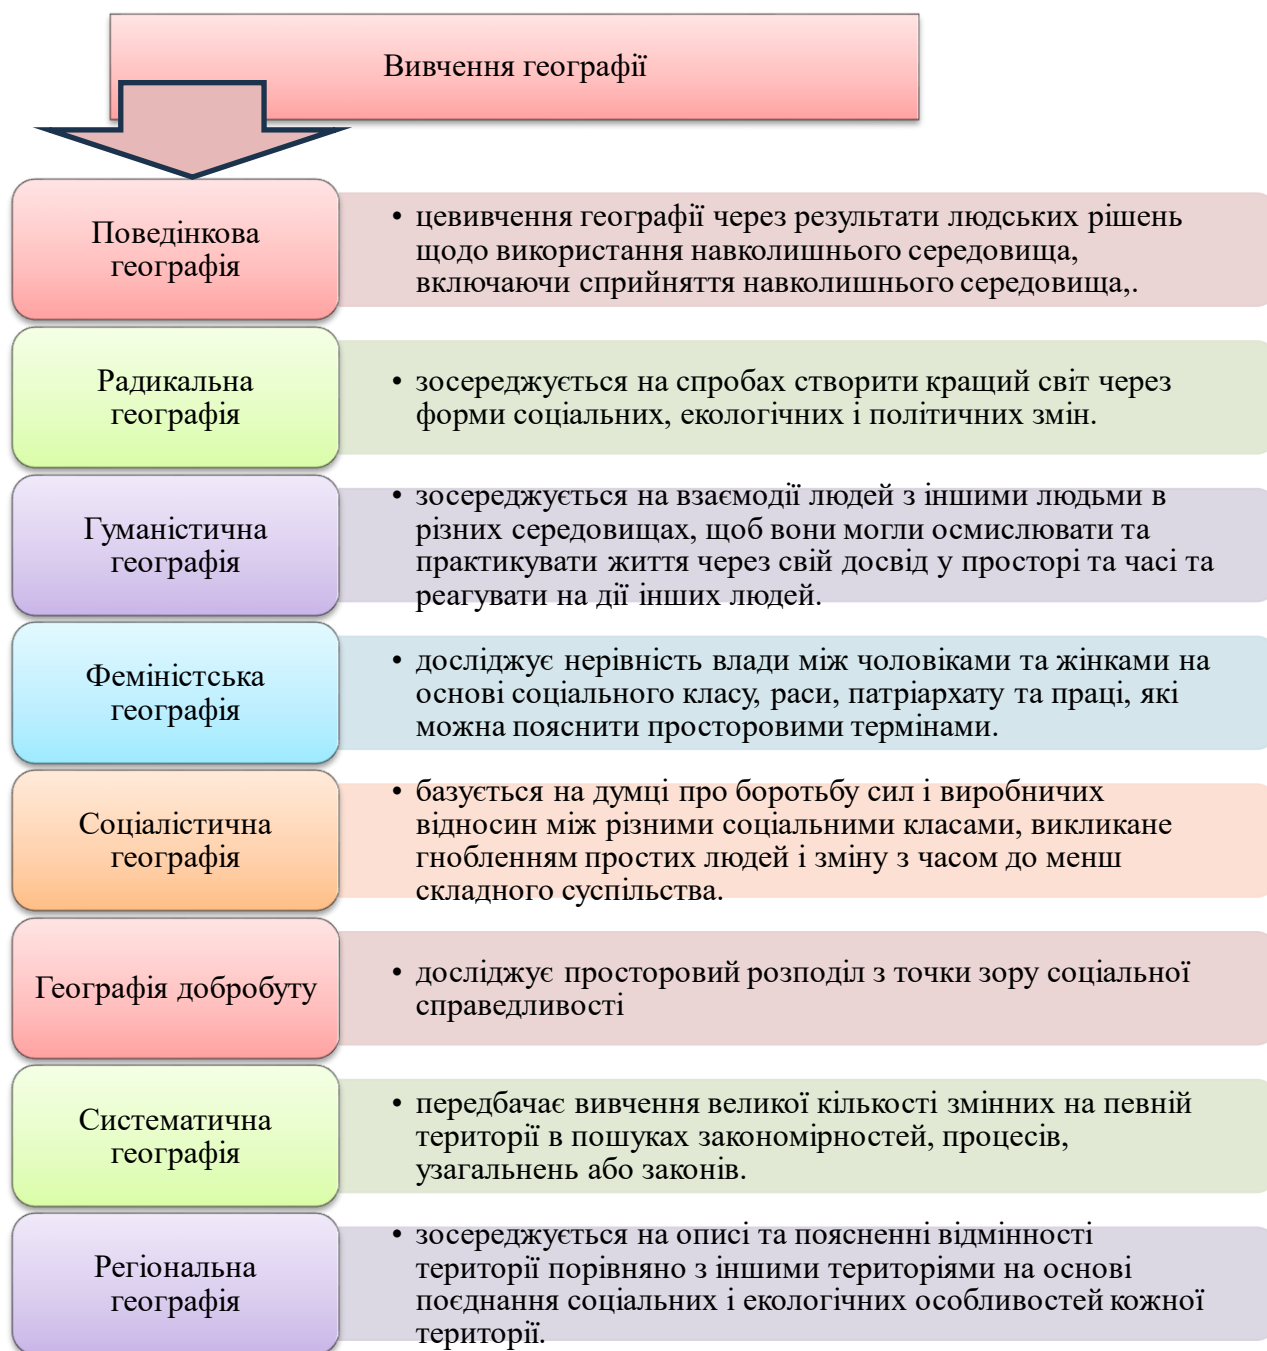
Вивчення географії

Поведінкова географія

• цевивчення географії через результати людських рішень щодо використання навколишнього середовища, включаючи сприйняття навколишнього середовища,.

Радикальна географія

• зосереджується на спробах створити кращий світ через форми соціальних, екологічних і політичних змін.

Гуманістична географія

• зосереджується на взаємодії людей з іншими людьми в різних середовищах, щоб вони могли осмислювати та практикувати життя через свій досвід у просторі та часі та реагувати на дії інших людей.

Феміністська географія

• досліджує нерівність влади між чоловіками та жінками на основі соціального класу, раси, патріархату та праці, які можна пояснити просторовими термінами.

Соціалістична географія

• базується на думці про боротьбу сил і виробничих відносин між різними соціальними класами, викликане гнобленням простих людей і зміну з часом до менш складного суспільства.

Географія добробуту

• досліджує просторовий розподіл з точки зору соціальної справедливості

Систематична географія

• передбачає вивчення великої кількості змінних на певній території в пошуках закономірностей, процесів, узагальнень або законів.

Регіональна географія

• зосереджується на описі та поясненні відмінності території порівняно з іншими територіями на основі поєднання соціальних і екологічних особливостей кожної території.